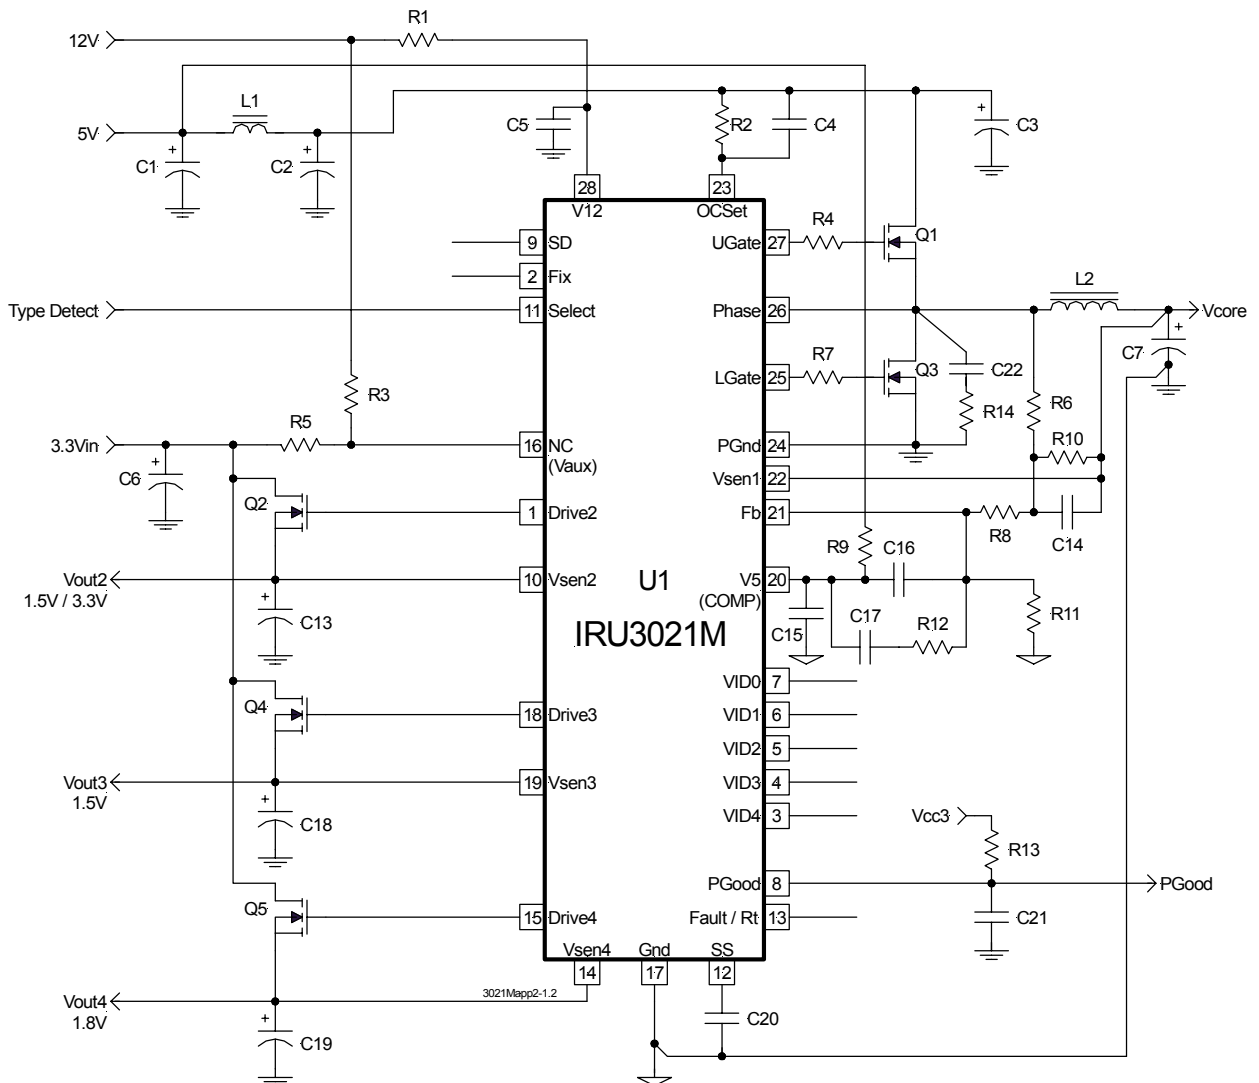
12V
R1
5V
L1
C1
C2
C5
R2
C4
C3
28
V12
23
OCSet
9 SD
2 Fix
Type Detect
11 Select
UGate 27
R4
Q1
Phase 26
L2
Vcore
C7
LGate 25
R7
Q3
C22
R14
R6
R3
3.3Vin
R5
16 NC (Vaux)
PGnd 24
R10
C6
Vsen1 22
Q2
1 Drive2
Fb 21
R8
C14
R9
C16
Vout2 1.5V / 3.3V
10 Vsen2
U1
V5 20 (COMP)
C13
C15
C17
R12
R11
IRU3021M
VID0 7
VID1 6
VID2 5
Q4
18 Drive3
Vout3 1.5V
19 Vsen3
VID3 4
C18
VID4 3
Vcc3
R13
PGood 8
PGood
Q5
15 Drive4
Fault / Rt 13
C21
Vsen4
Gnd
SS
14
17
12
Vout4 1.8V
3021Mapp2-1.2
C20
C19